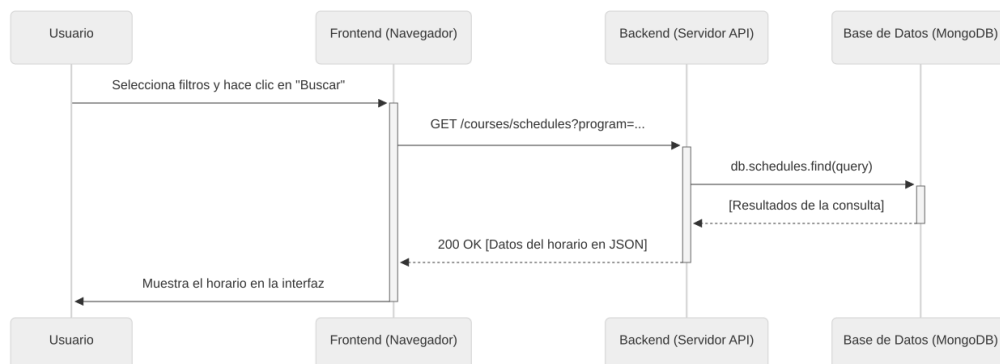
Usuario

Frontend (Navegador)

Backend (Servidor API)

Base de Datos (MongoDB)

Selecciona filtros y hace clic en "Buscar"

GET /courses/schedules?program=...

db.schedules.find(query)

[Resultados de la consulta]

200 OK [Datos del horario en JSON]

Muestra el horario en la interfaz

Usuario

Frontend (Navegador)

Backend (Servidor API)

Base de Datos (MongoDB)